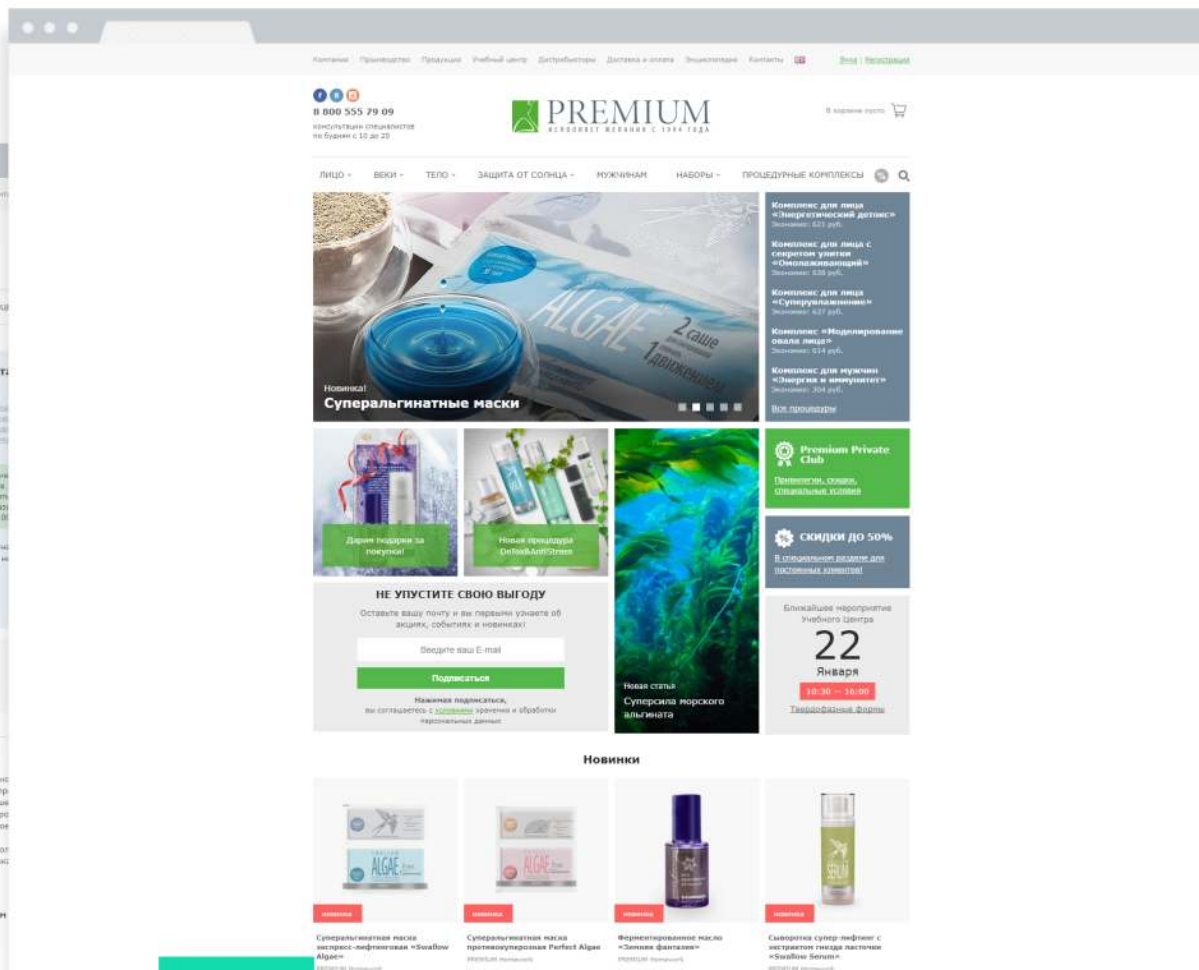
Компания Производство Продукция Учебный центр Дистрибьюторы Доставка и оплата Энциклопедия Контакты

Вход | Регистрация

8 800 555 79 09
консультации специалистов по будням с 10 до 20

PREMIUM
ИСПОЛНЯЕТ ЖЕЛАНИЯ С 1994 ГОДА

В корзине пусто

ЛИЦО ВЕКИ ТЕЛО ЗАЩИТА ОТ СОЛНЦА МУЖЧИНАМ НАБОРЫ ПРОЦЕДУРНЫЕ КОМПЛЕКСЫ

Новинка!
Суперальгинатные маски

ALGAE
2 саше
1 движение

Комплекс для лица «Энергетический детокс»
Экономия: 621 руб.

Комплекс для лица с секретом улитки «Омолаживающий»
Экономия: 538 руб.

Комплекс для лица «Суперувлажнение»
Экономия: 627 руб.

Комплекс «Моделирование овала лица»
Экономия: 614 руб.

Комплекс для мужчин «Энергия и иммунитет»
Экономия: 304 руб.

Все процедуры

Дарим подарки за покупки!

Новая процедура DeTox&AntiStress

Новая статья
Суперсила морского альгината

Premium Private Club
Привилегии, скидки, специальные условия

СКИДКИ ДО 50%
В специальном разделе для постоянных клиентов!

НЕ УПУСТИТЕ СВОЮ ВЫГОДУ
Оставьте вашу почту и вы первыми узнаете об акциях, событиях и новинках!

Введите ваш E-mail

Подписаться

Нажимая подписаться, вы соглашаетесь с условиями хранения и обработки персональных данных

Ближайшее мероприятие Учебного Центра
22
Января
10:30 — 16:00
Твердофазные филлы

Новинки

Новинка
Суперальгинатная маска экспресс-лифтинговая «Swallow Algae»

Новинка
Суперальгинатная маска противокуперозная Perfect Algae

Новинка
Ферментированное масло «Зимняя фантазия»

Новинка
Сыворотка супер-лифтинг с экстрактом гнезда ласточки «Swallow Serum»